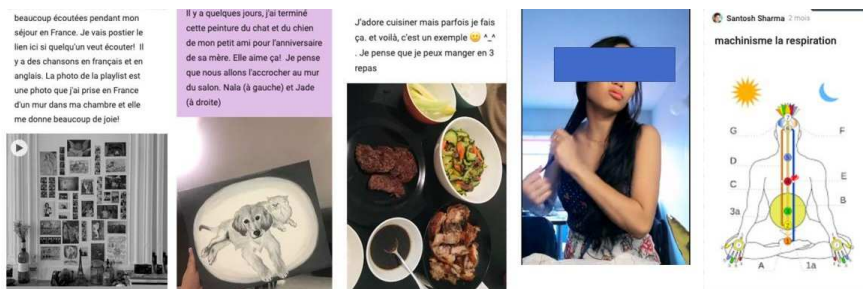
beaucoup écoutées pendant mon séjour en France. Je vais poster le lien ici si quelqu'un veut écouter! Il y a des chansons en français et en anglais. La photo de la playlist est une photo que j'ai prise en France d'un mur dans ma chambre et elle me donne beaucoup de joie!

Il y a quelques jours, j'ai terminé cette peinture du chat et du chien de mon petit ami pour l'anniversaire de sa mère. Elle aime ça! Je pense que nous allons l'accrocher au mur du salon. Nala (à gauche) et Jade (à droite)

J'adore cuisiner mais parfois je fais ça. et voilà, c'est un exemple 🙂 ^_^ . Je pense que je peux manger en 3 repas

Santosh Sharma 2 mois

machinisme la respiration

G
F
D
C
E
B
3a
A
1a